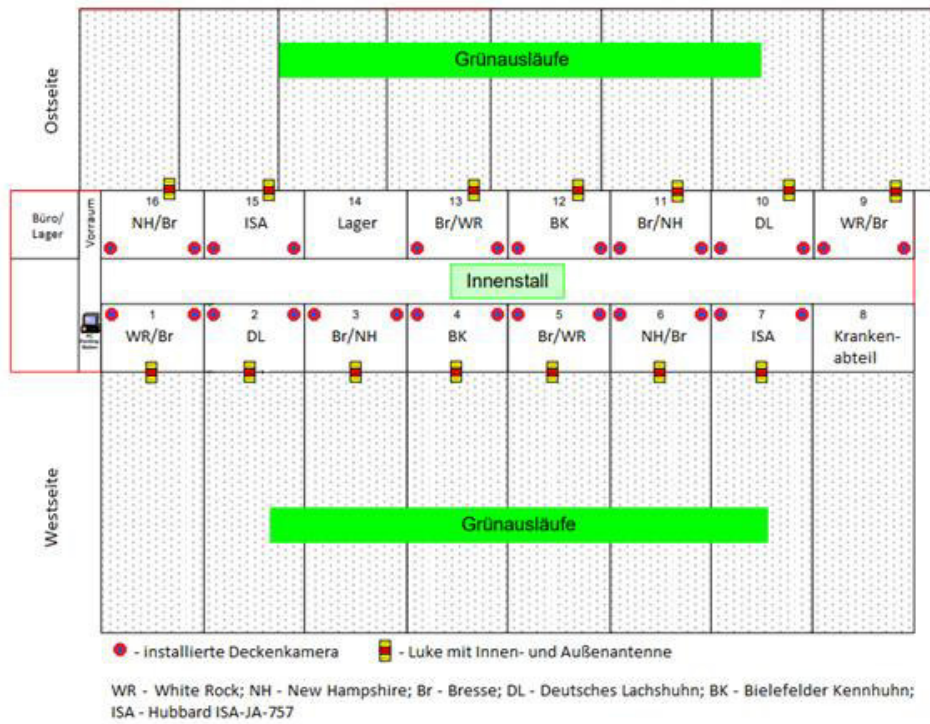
Ostseite

Grünausläufe

16
NH/Br

15
ISA

14
Lager

13
Br/WR

12
BK

11
Br/NH

10
DL

9
WR/Br

Büro/
Lager

Vorraum

Innenstall

1
WR/Br

2
DL

3
Br/NH

4
BK

5
Br/WR

6
NH/Br

7
ISA

8
Kranken-
abteil

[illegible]

Westseite

Grünausläufe

- installierte Deckenkamera
- Luke mit Innen- und Außenantenne

WR - White Rock; NH - New Hampshire; Br - Bresse; DL - Deutsches Lachshuhn; BK - Bielefelder Kennhuhn; ISA - Hubbard ISA-JA-757